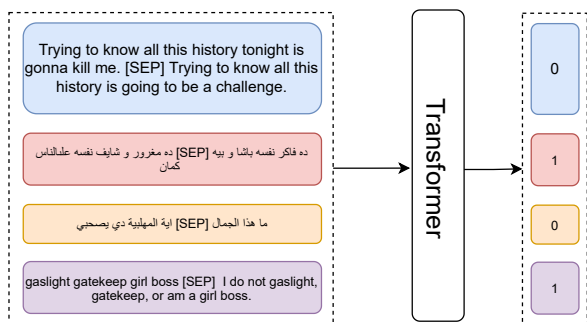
Trying to know all this history tonight is gonna kill me. [SEP] Trying to know all this history is going to be a challenge.

ده فاكر نفسه باشا و بيه [SEP] ده مغرور و شايف نفسه علىالناس كمان

ما هذا الجمال [SEP] اية المهلبية دي يصحبي

gaslight gatekeep girl boss [SEP] I do not gaslight, gatekeep, or am a girl boss.

Transformer

0

1

0

1